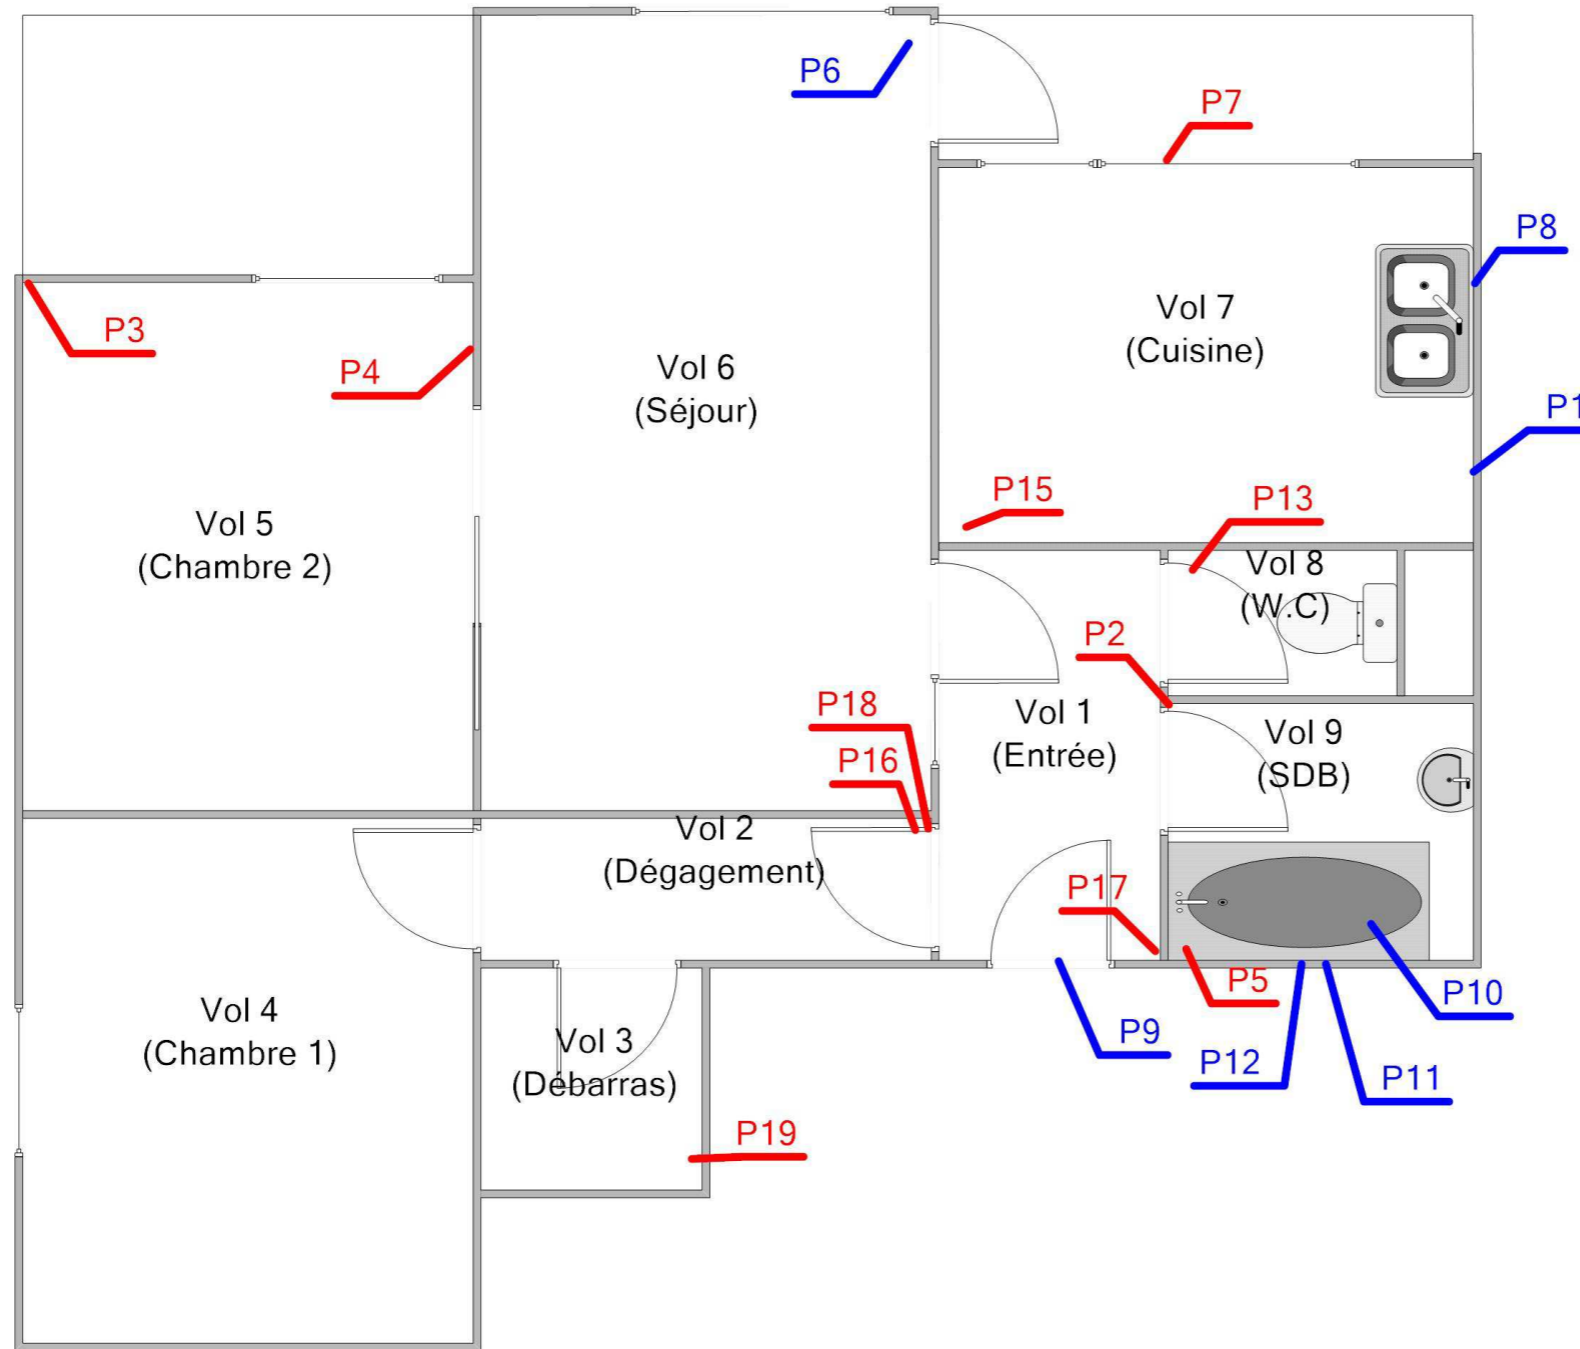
P6

P7

P8

Vol 7
(Cuisine)

P1

P3

P4

Vol 6
(Séjour)

P15

P13

Vol 5
(Chambre 2)

Vol 8
(W.C)

P2

P18

P16

Vol 1
(Entrée)

Vol 9
(SDB)

Vol 2
(Dégagement)

P17

Vol 4
(Chambre 1)

P5

P10

P9

P12

P11

Vol 3
(Débarras)

P19